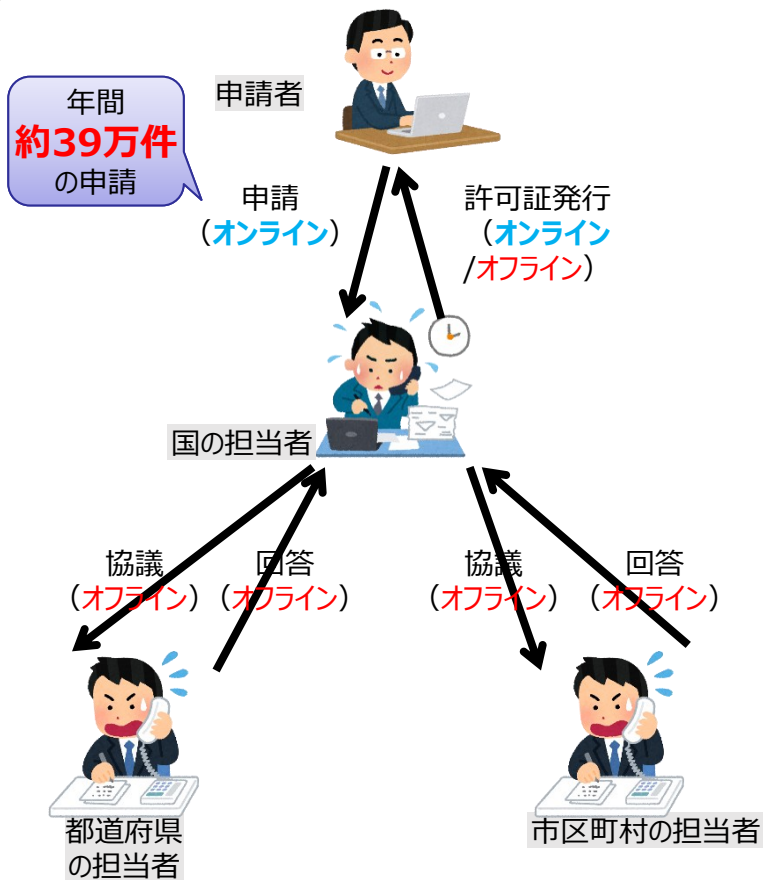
年間
約39万件
の申請

申請者

申請
（オンライン）

許可証発行
（オンライン
/オフライン）

国の担当者

協議
（オフライン）

回答
（オフライン）

協議
（オフライン）

回答
（オフライン）

都道府県
の担当者

市区町村の担当者